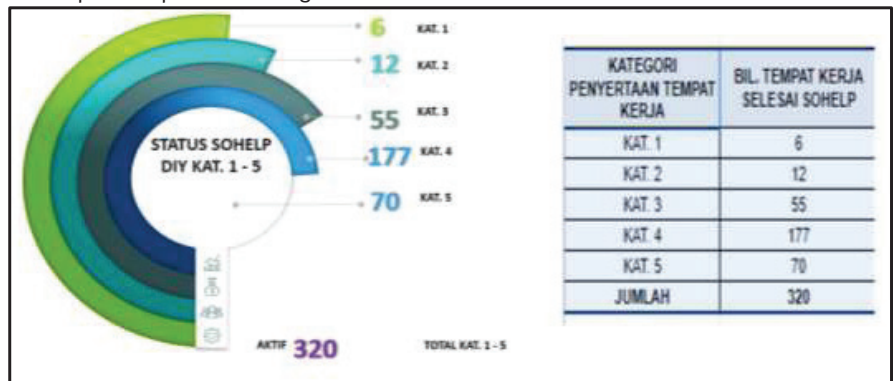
6 KAT. 1
12 KAT. 2
55 KAT. 3
177 KAT. 4
70 KAT. 5

STATUS SOHELP DIY KAT. 1 - 5

AKTIF 320 TOTAL KAT. 1 - 5

| KATEGORI PENYERTAAN TEMPAT KERJA | BIL. TEMPAT KERJA SELESAI SOHELP |
|---|---|
| KAT. 1 | 6 |
| KAT. 2 | 12 |
| KAT. 3 | 55 |
| KAT. 4 | 177 |
| KAT. 5 | 70 |
| JUMLAH | 320 |